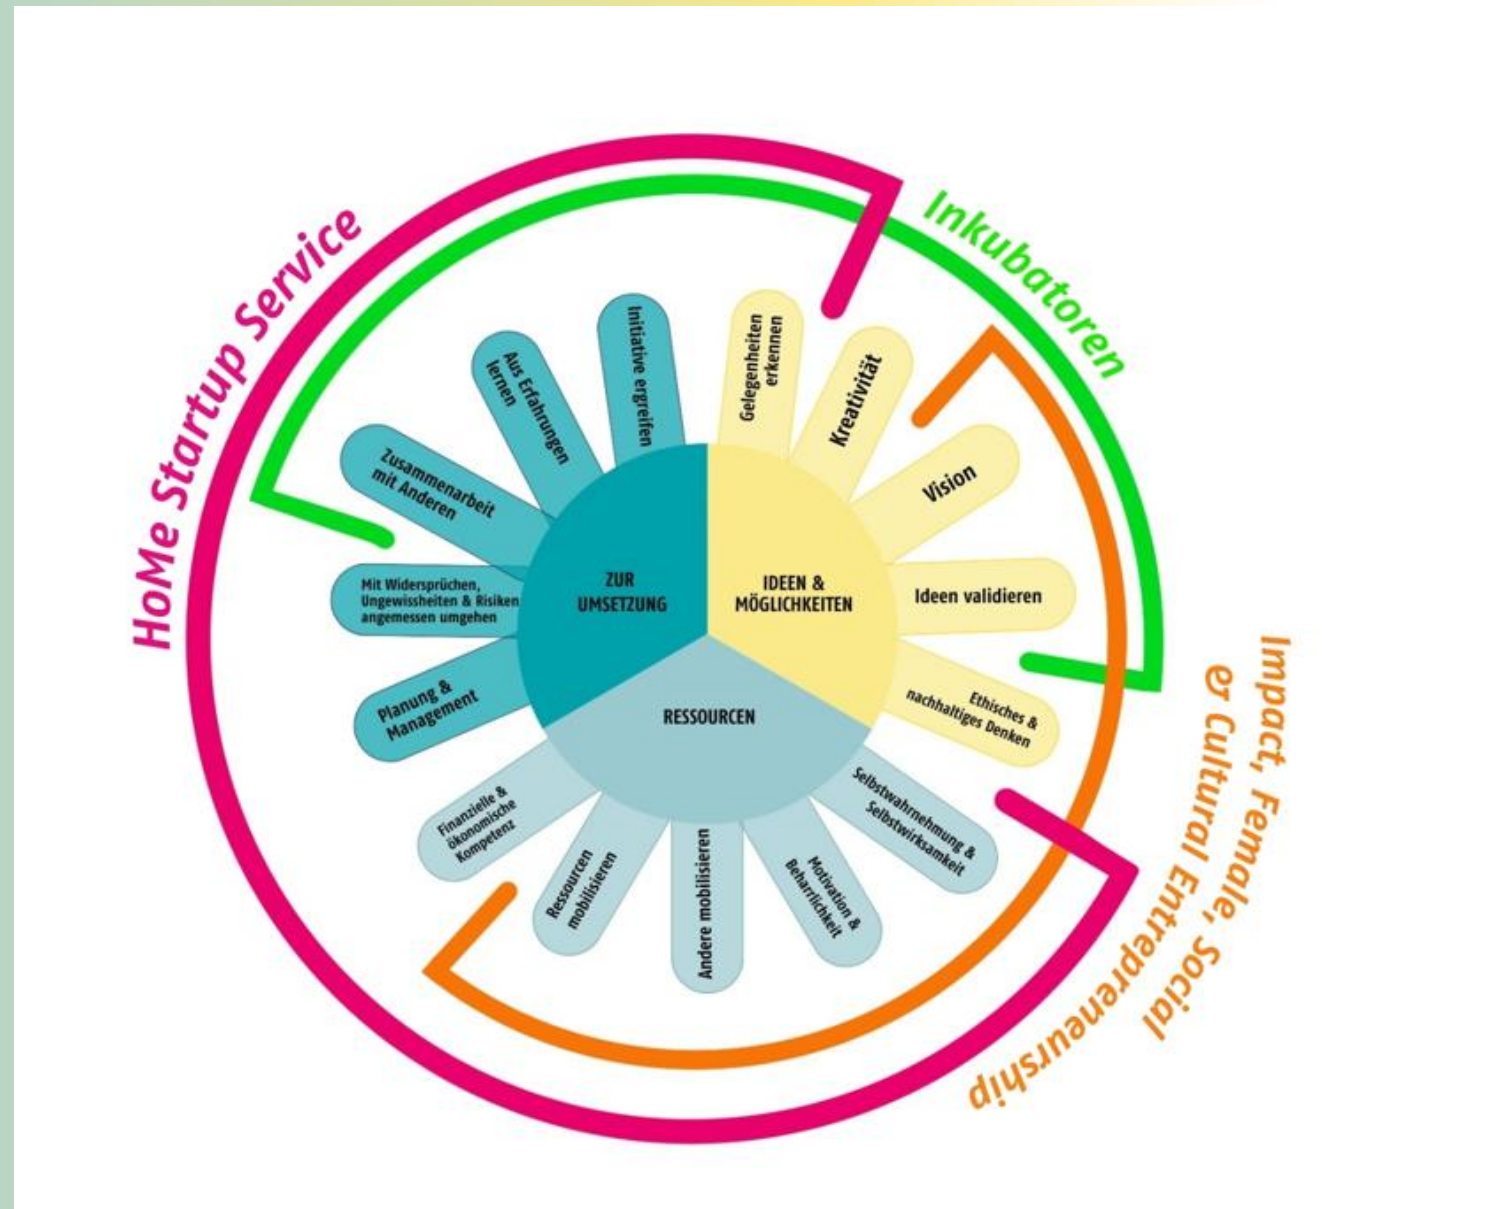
HoMe Startup Service

Inkubatoren

Impact, Female, Social & Cultural Entrepreneurship

ZUR UMSETZUNG

IDEEN & MÖGLICHKEITEN

RESSOURCEN

Initiative ergreifen

Aus Erfahrungen lernen

Zusammenarbeit mit Anderen

Mit Widersprüchen, Ungewissheiten & Risiken angemessen umgehen

Planung & Management

Gelegenheiten erkennen

Kreativität

Vision

Ideen validieren

Ethisches & nachhaltiges Denken

Selbstwahrnehmung & Selbstwirksamkeit

Motivation & Beharrlichkeit

Andere mobilisieren

Ressourcen mobilisieren

Finanzielle & ökonomische Kompetenz